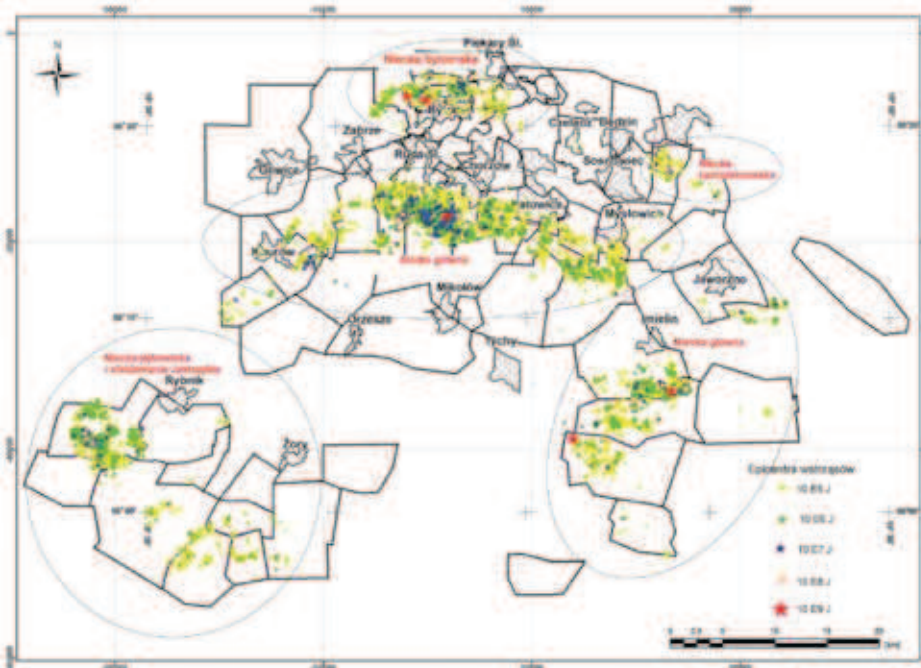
N

Piekary Śl.

Niecka bytomska

Zabrze

Ruda

Chorzów

Czeladź

Będzin

Sosnowiec

Niecka kazimierzowska

Gliwice

Katowice

Mysłowice

Siodło główne

Knurów

Mikołów

Jaworzno

Orzesze

Tychy

Lędziny

Niecka główna

Niecka jejkowicka i obszar Jastrzębia

Rybnik

Żory

Epicentra wstrząsów

10 E5 J

10 E6 J

10 E7 J

10 E8 J

10 E9 J

0 2.5 5 10 15 20 km